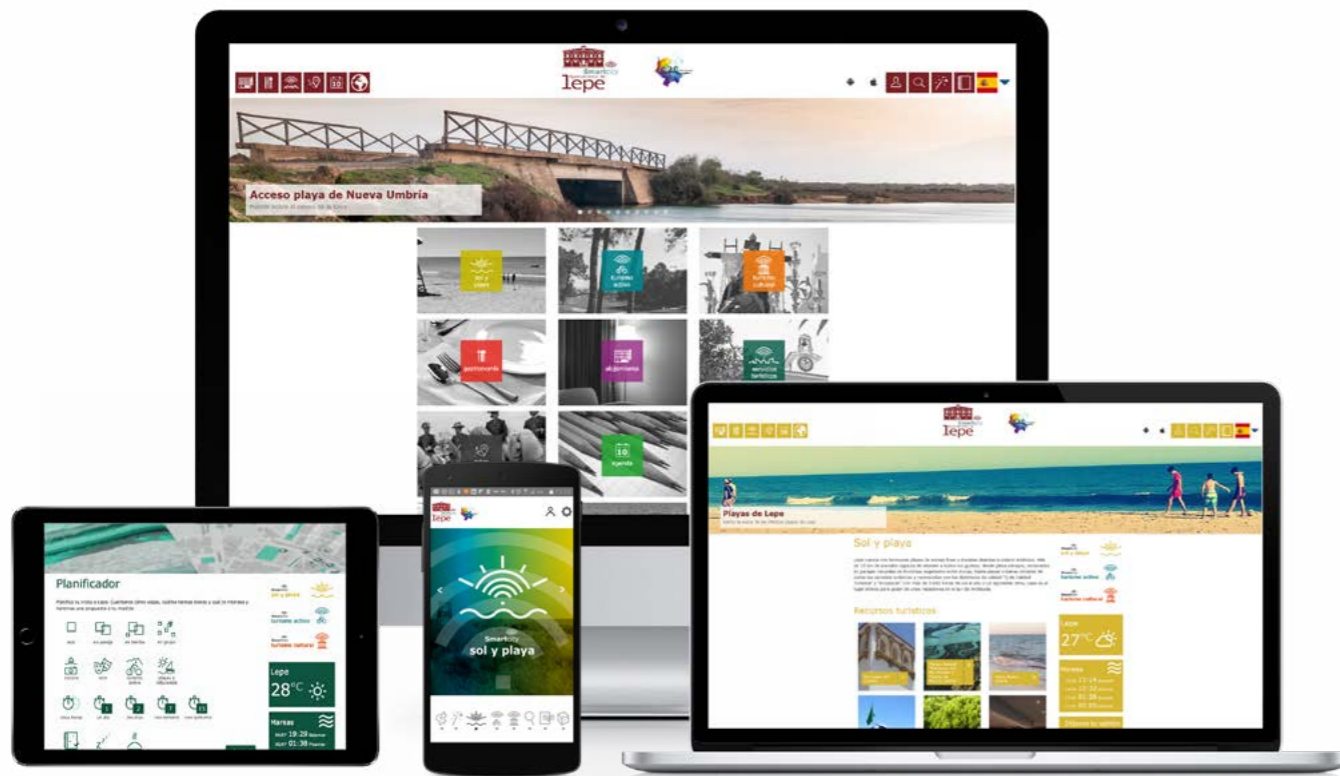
Smartcity Lepe

Acceso playa de Nueva Umbría

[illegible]

sol y playa

turismo activo

turismo cultural

gastronomía

alojamiento

servicios turísticos

10

agenda

Smartcity Lepe

Playas de Lepe

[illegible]

Sol y playa

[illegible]

sol y playa

turismo activo

turismo natural

Recursos turísticos

Lepe

27°C

Mareas

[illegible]

Planificador

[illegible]

sol y playa

turismo activo

turismo natural

Lepe

28°C

Mareas

19:28

01:38

Smartcity

sol y playa